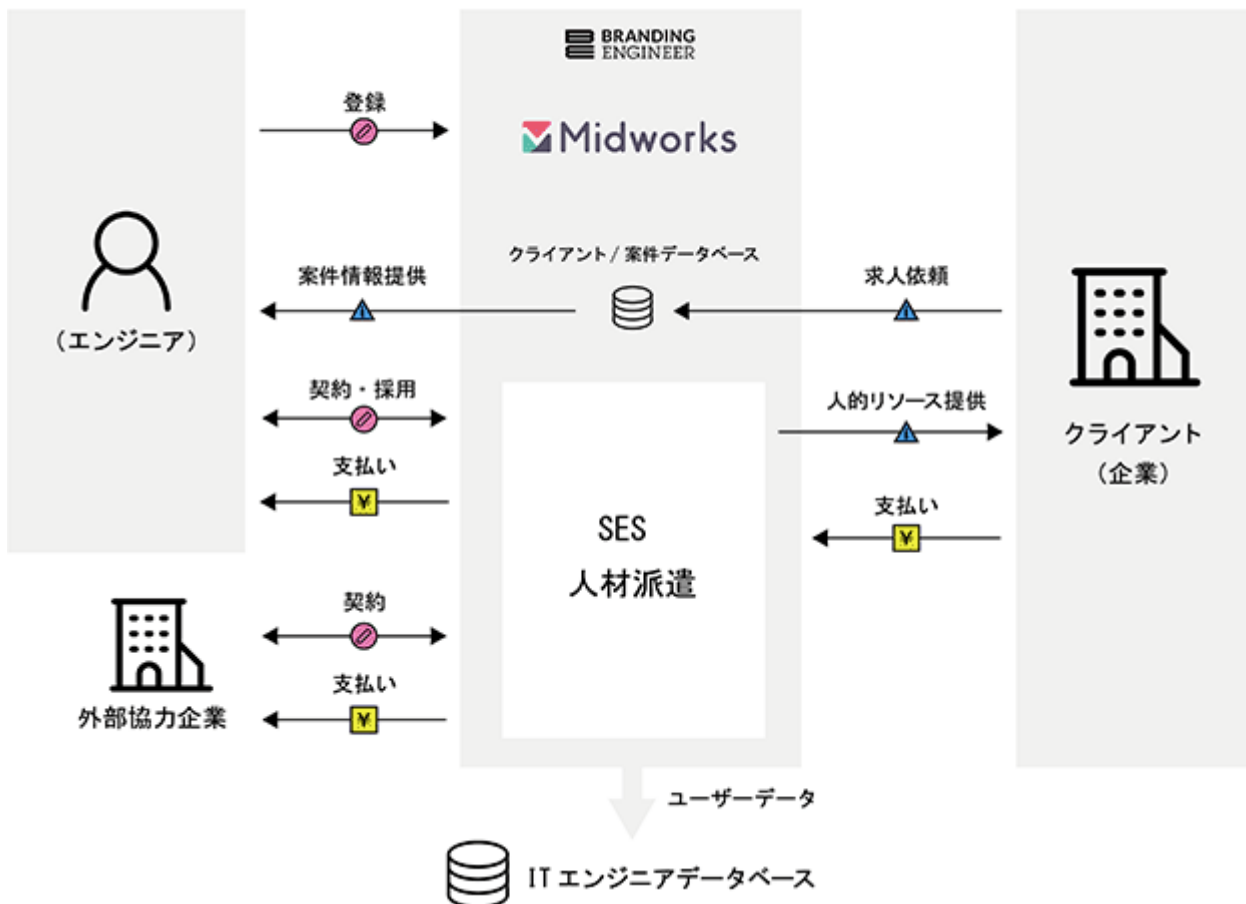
BRANDING ENGINEER

登録

Midworks

クライアント / 案件データベース

案件情報提供

求人依頼

（エンジニア）

契約・採用

人的リソース提供

クライアント
（企業）

支払い

SES
人材派遣

支払い

契約

支払い

外部協力企業

ユーザーデータ

IT エンジニアデータベース